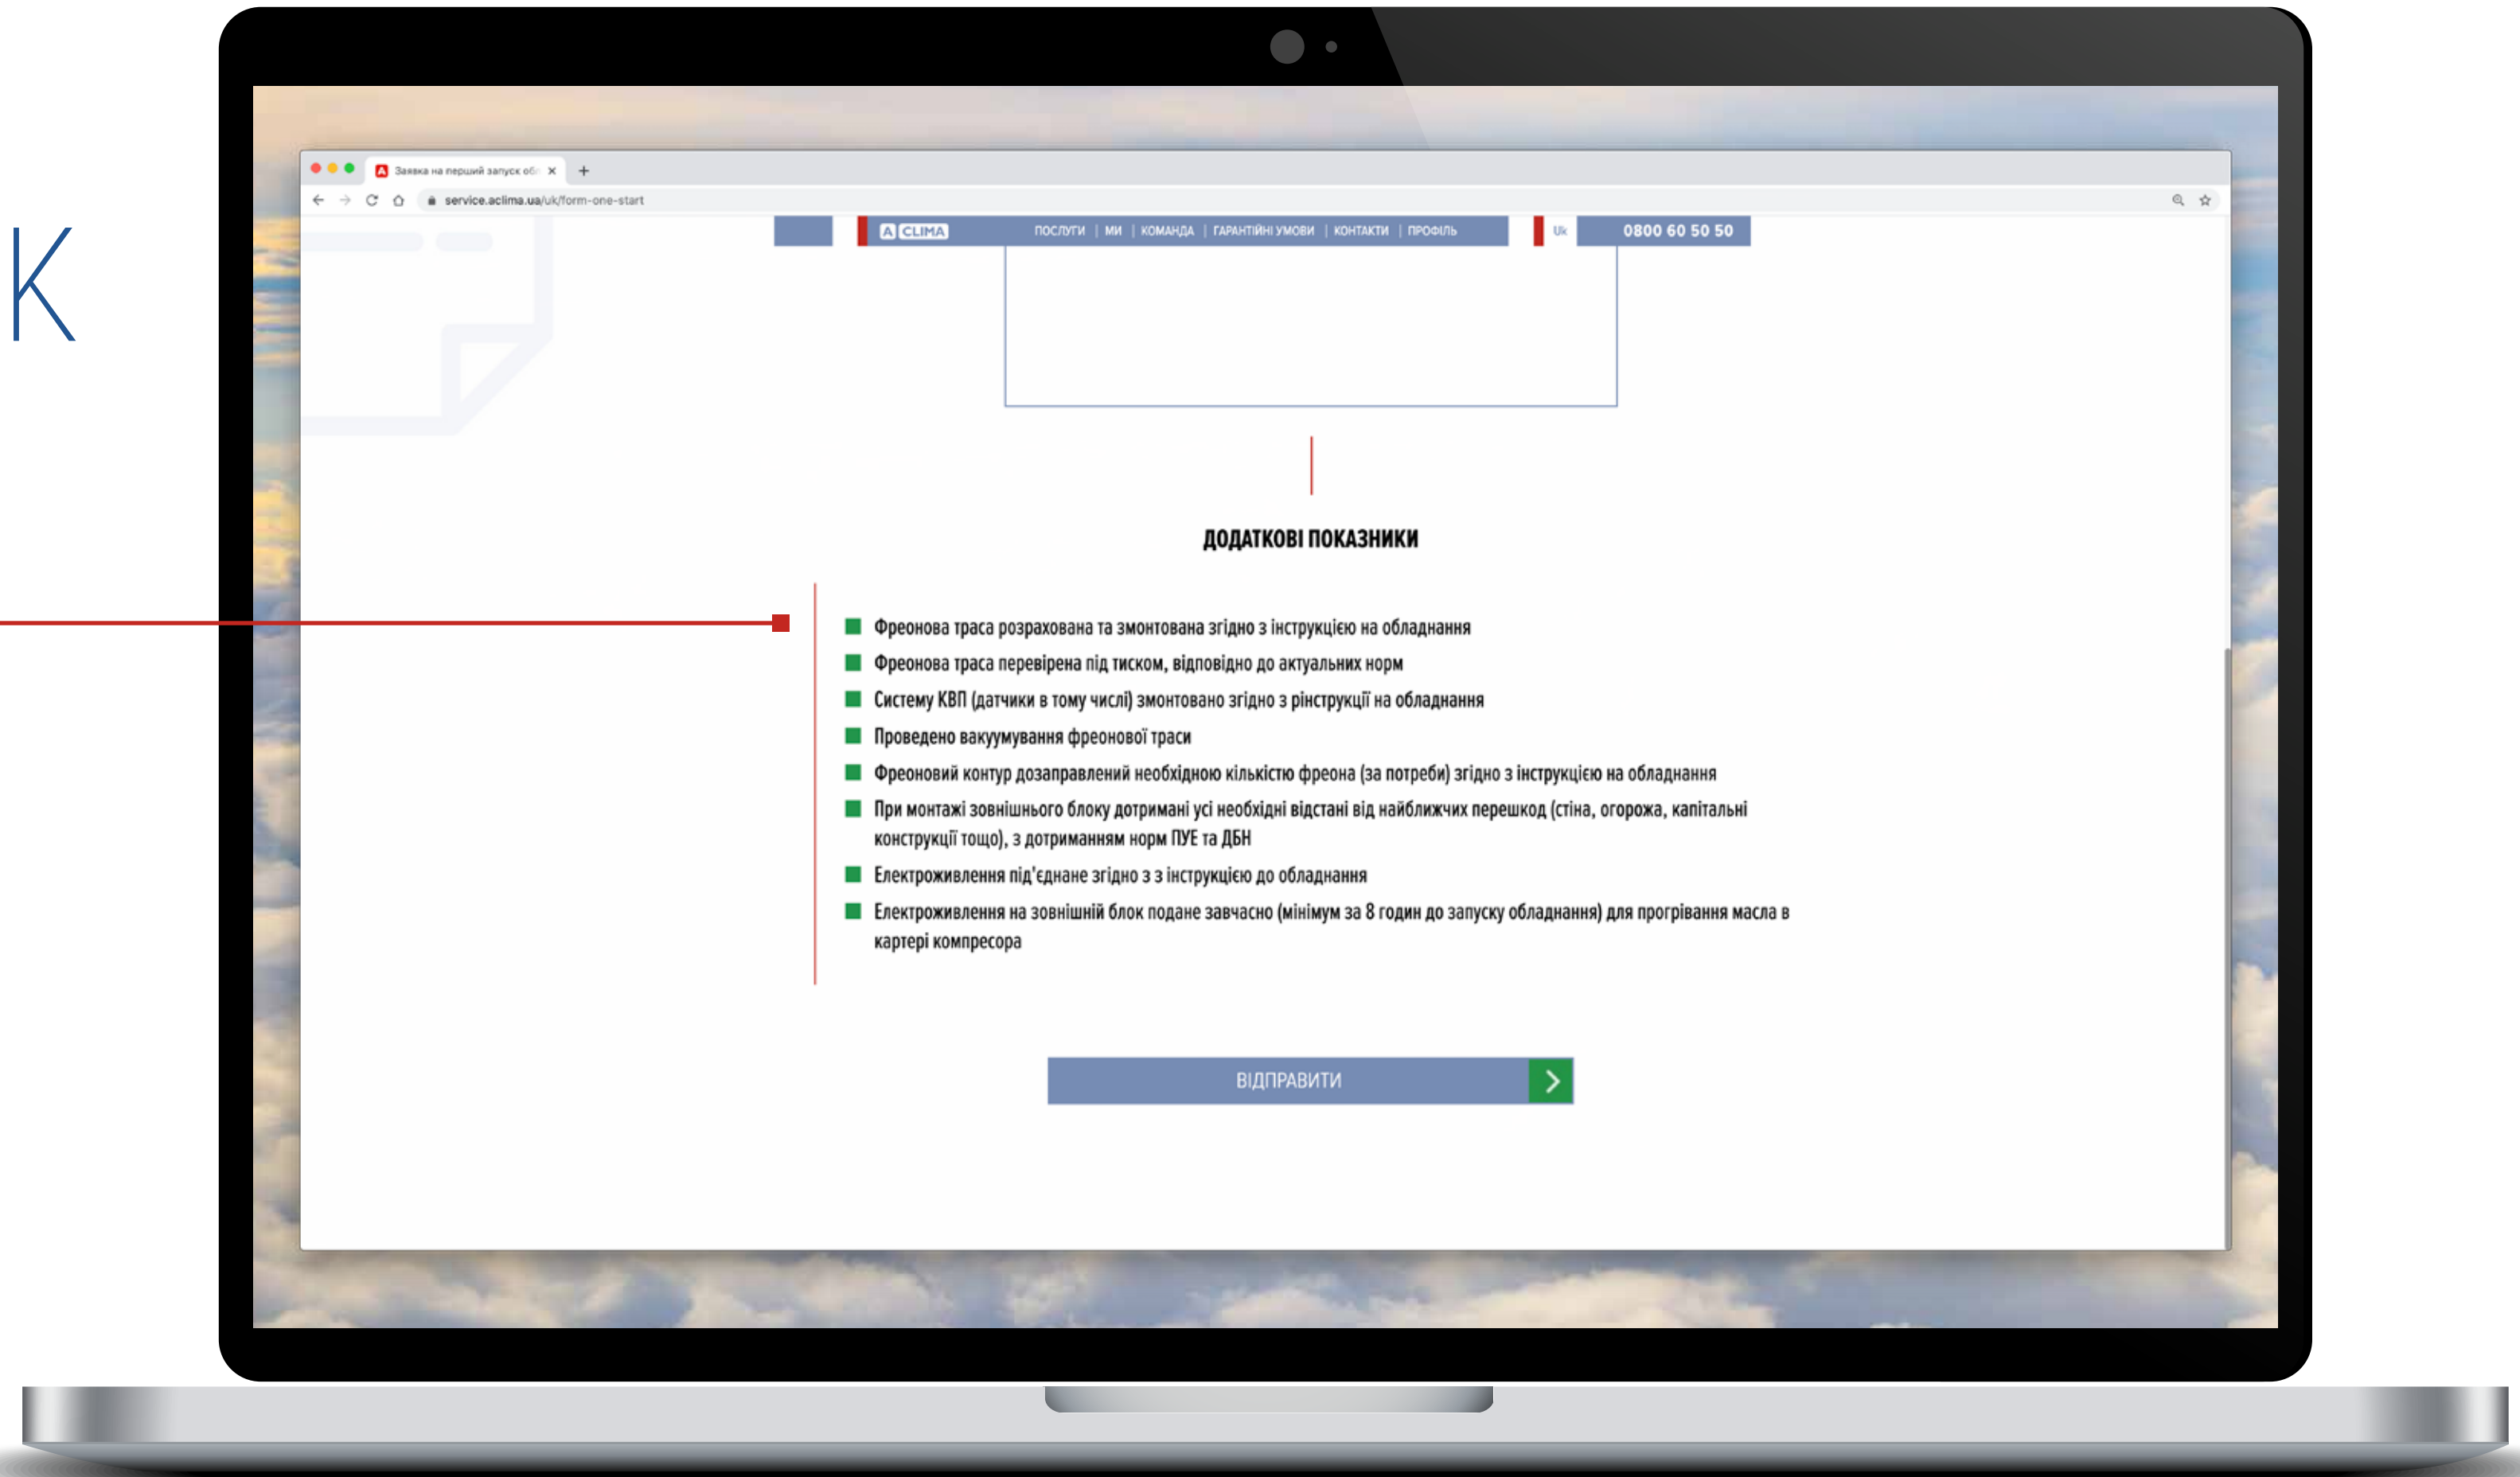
K

Заявка на перший запуск об

service.aclima.ua/uk/form-one-start

A CLIMA ПОСЛУГИ | МИ | КОМАНДА | ГАРАНТІЙНІ УМОВИ | КОНТАКТИ | ПРОФІЛЬ

Uk 0800 60 50 50

ДОДАТКОВІ ПОКАЗНИКИ

Фреонова траса розрахована та змонтована згідно з інструкцією на обладнання
Фреонова траса перевірена під тиском, відповідно до актуальних норм
Систему КВП (датчики в тому числі) змонтовано згідно з рінструкції на обладнання
Проведено вакуумування фреонової траси
Фреоновий контур дозаправлений необхідною кількістю фреона (за потреби) згідно з інструкцією на обладнання
При монтажі зовнішнього блоку дотримані усі необхідні відстані від найближчих перешкод (стіна, огорожа, капітальні конструкції тощо), з дотриманням норм ПУЕ та ДБН
Електроживлення під'єднане згідно з з інструкцією до обладнання
Електроживлення на зовнішній блок подане завчасно (мінімум за 8 годин до запуску обладнання) для прогрівання масла в картері компресора

ВІДПРАВИТИ